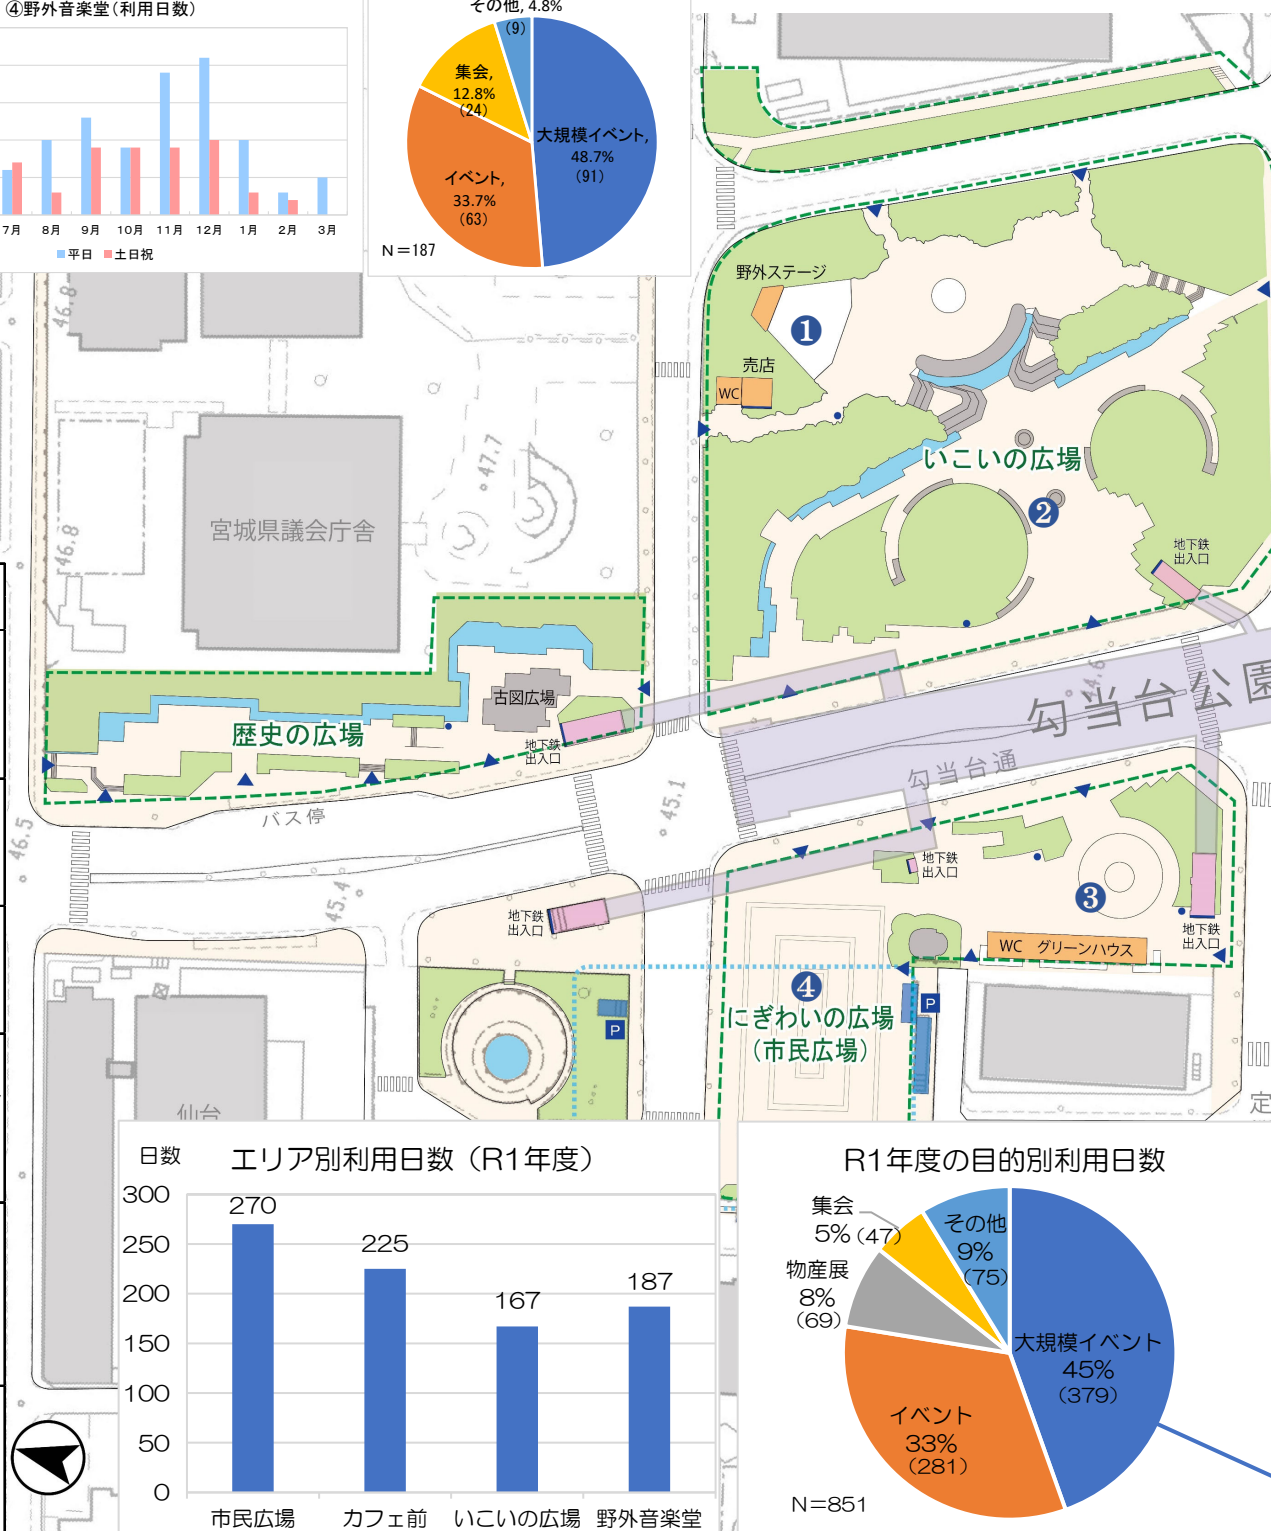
④野外音楽堂（利用日数）

7月 8月 9月 10月 11月 12月 1月 2月 3月

平日 土日祝

その他, 4.8%
(9)
集会,
12.8%
(24)
大規模イベント,
48.7%
(91)
イベント,
33.7%
(63)
N＝187

野外ステージ
❶
売店
WC
いこいの広場
❷
地下鉄
出入口
46.8
47.7
46.8
宮城県議会庁舎
古図広場
歴史の広場
地下鉄
出入口
バス停
勾当台公園
勾当台通
46.5
45.1
45.4
地下鉄
出入口
❸
地下鉄
出入口
WC グリーンハウス
地下鉄
出入口
P
❹
にぎわいの広場
（市民広場）
P
仙台
定

日数 エリア別利用日数（R1年度）

| エリア | 日数 |
|---|---|
| 市民広場 | 270 |
| カフェ前 | 225 |
| いこいの広場 | 167 |
| 野外音楽堂 | 187 |

300
250
200
150
100
50
0

R1年度の目的別利用日数
集会
5%（47）
その他
9%
（75）
物産展
8%
（69）
大規模イベント
45%
（379）
イベント
33%
（281）
N＝851